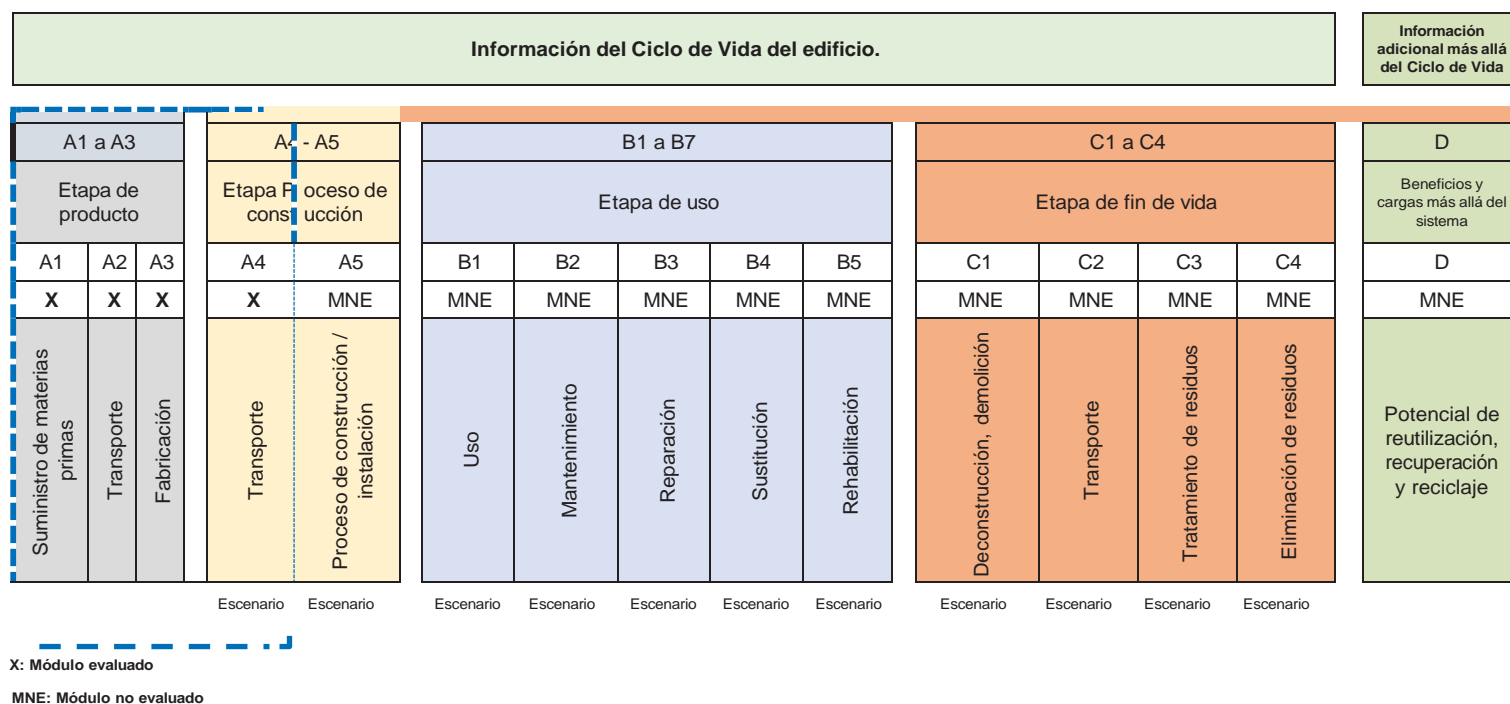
Información del Ciclo de Vida del edificio.

Información adicional más allá del Ciclo de Vida

| A1 a A3 | | | A4 - A5 | | B1 a B7 | | | | | C1 a C4 | | | | D |
|---|---|---|---|---|---|---|---|---|---|---|---|---|---|---|
| Etapa de producto | | | Etapa Proceso de construcción | | Etapa de uso | | | | | Etapa de fin de vida | | | | Beneficios y cargas más allá del sistema |
| A1 | A2 | A3 | A4 | A5 | B1 | B2 | B3 | B4 | B5 | C1 | C2 | C3 | C4 | D |
| X | X | X | X | MNE | MNE | MNE | MNE | MNE | MNE | MNE | MNE | MNE | MNE | MNE |
| Suministro de materias primas | Transporte | Fabricación | Transporte | Proceso de construcción / instalación | Uso | Mantenimiento | Reparación | Sustitución | Rehabilitación | Deconstrucción, demolición | Transporte | Tratamiento de residuos | Eliminación de residuos | Potencial de reutilización, recuperación y reciclaje |
| | | | Escenario | Escenario | Escenario | Escenario | Escenario | Escenario | Escenario | Escenario | Escenario | Escenario | Escenario | |

X: Módulo evaluado

MNE: Módulo no evaluado